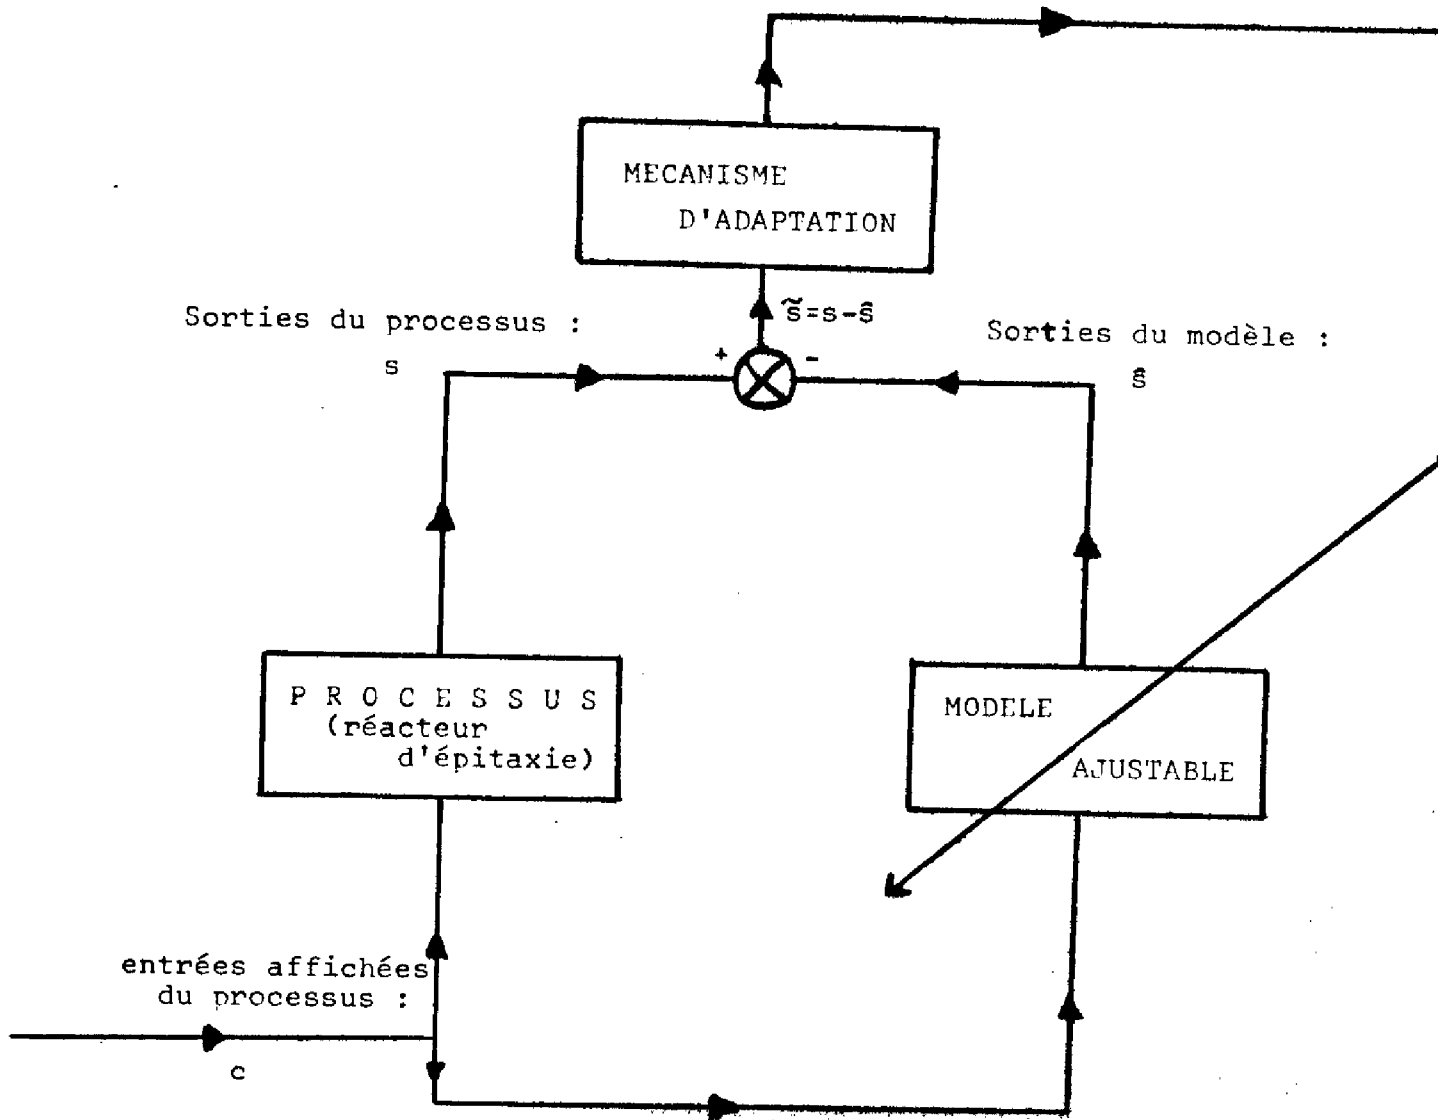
MECANISME D'ADAPTATION

Sorties du processus :
s

$\tilde{s}=s-\hat{s}$

+

-

Sorties du modèle :
$\hat{s}$

P R O C E S S U S
(réacteur d'épitaxie)

MODELE AJUSTABLE

entrées affichées du processus :
c